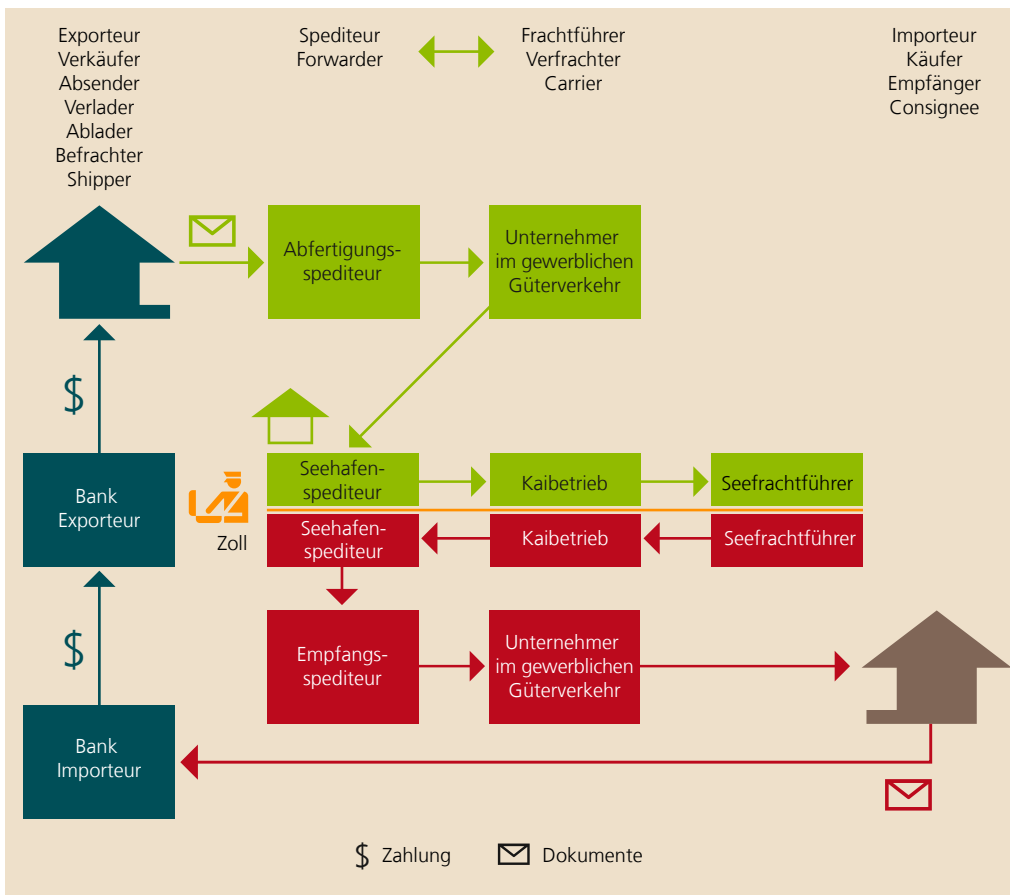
Exporteur
Verkäufer
Absender
Verlader
Ablader
Befrachter
Shipper

Spediteur
Forwarder

Frachtführer
Verfrachter
Carrier

Importeur
Käufer
Empfänger
Consignee

Abfertigungsspediteur

Unternehmer im gewerblichen Güterverkehr

$

Bank Exporteur

Zoll

Seehafenspediteur

Kaibetrieb

Seefrachtführer

Seehafenspediteur

Kaibetrieb

Seefrachtführer

$

Empfangsspediteur

Unternehmer im gewerblichen Güterverkehr

Bank Importeur

$ Zahlung

Dokumente